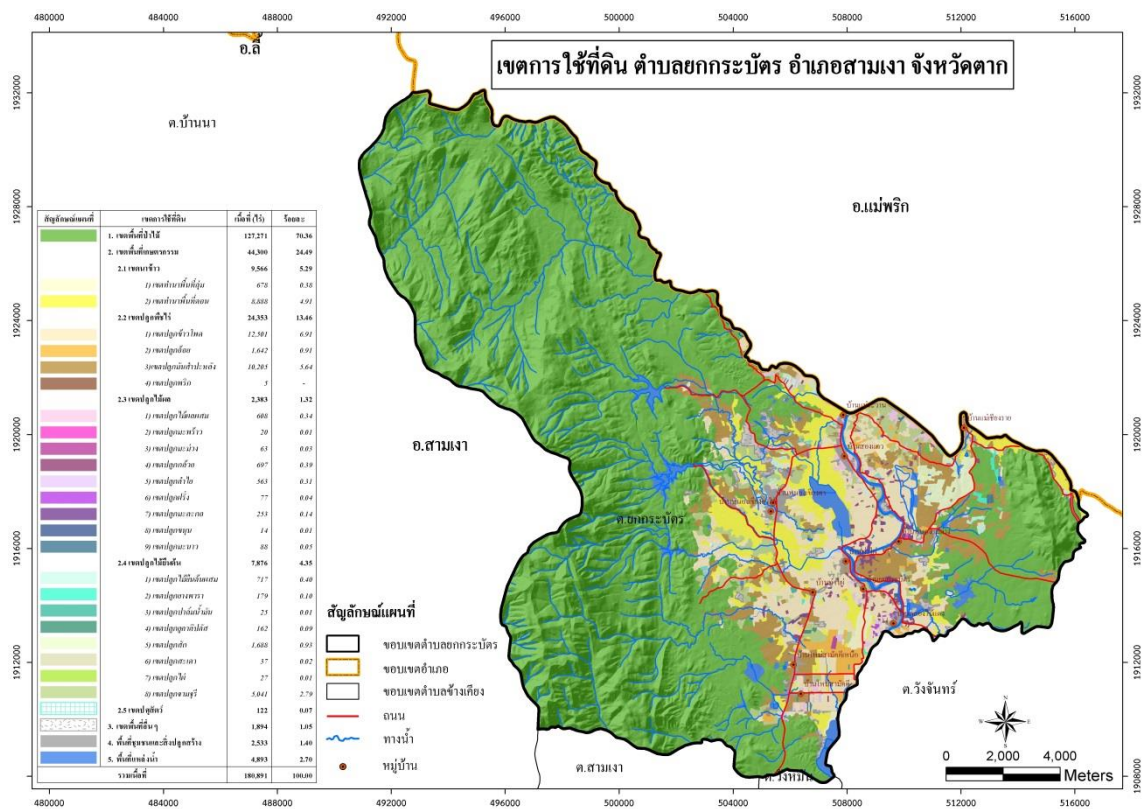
480000 484000 488000 492000 496000 500000 504000 508000 512000 516000

เขตการใช้ที่ดิน ตำบลยกกระบัตร อำเภอสามเงา จังหวัดตาก

อ.ลี้

ต.บ้านนา

อ.แม่พริก

อ.สามเงา

ต.ยกกระบัตร

ต.วังจันทร์

ต.สามเงา

ต.วังหมัน

1932000 1928000 1924000 1920000 1916000 1912000 1908000

| สัญลักษณ์แผนที่ | เขตการใช้ที่ดิน | เนื้อที่ (ไร่) | ร้อยละ |
|---|---|---|---|
| | 1. เขตพื้นที่ป่าไม้ | 127,271 | 70.36 |
| | 2. เขตพื้นที่เกษตรกรรม | 44,300 | 24.49 |
| | 2.1 เขตนาข้าว | 9,566 | 5.29 |
| | 1) เขตทำนาพื้นที่ลุ่ม | 678 | 0.38 |
| | 2) เขตทำนาพื้นที่ดอน | 8,888 | 4.91 |
| | 2.2 เขตปลูกพืชไร่ | 24,353 | 13.46 |
| | 1) เขตปลูกข้าวโพด | 12,501 | 6.91 |
| | 2) เขตปลูกอ้อย | 1,642 | 0.91 |
| | 3) เขตปลูกมันสำปะหลัง | 10,205 | 5.64 |
| | 4) เขตปลูกพริก | 5 | - |
| | 2.3 เขตปลูกไม้ผล | 2,383 | 1.32 |
| | 1) เขตปลูกไม้ผลผสม | 608 | 0.34 |
| | 2) เขตปลูกมะพร้าว | 20 | 0.01 |
| | 3) เขตปลูกมะม่วง | 63 | 0.03 |
| | 4) เขตปลูกกล้วย | 697 | 0.39 |
| | 5) เขตปลูกลำไย | 563 | 0.31 |
| | 6) เขตปลูกฝรั่ง | 77 | 0.04 |
| | 7) เขตปลูกมะละกอ | 253 | 0.14 |
| | 8) เขตปลูกขนุน | 14 | 0.01 |
| | 9) เขตปลูกมะนาว | 88 | 0.05 |
| | 2.4 เขตปลูกไม้ยืนต้น | 7,876 | 4.35 |
| | 1) เขตปลูกไม้ยืนต้นผสม | 717 | 0.40 |
| | 2) เขตปลูกยางพารา | 179 | 0.10 |
| | 3) เขตปลูกปาล์มน้ำมัน | 25 | 0.01 |
| | 4) เขตปลูกยูคาลิปตัส | 162 | 0.09 |
| | 5) เขตปลูกสัก | 1,688 | 0.93 |
| | 6) เขตปลูกมะขาม | 37 | 0.02 |
| | 7) เขตปลูกไผ่ | 27 | 0.01 |
| | 8) เขตปลูกมะม่วงหิมพานต์ | 5,041 | 2.79 |
| | 2.5 เขตปศุสัตว์ | 122 | 0.07 |
| | 3. เขตพื้นที่อื่นๆ | 1,894 | 1.05 |
| | 4. พื้นที่ชุมชนและสิ่งปลูกสร้าง | 2,533 | 1.40 |
| | 5. พื้นที่แหล่งน้ำ | 4,893 | 2.70 |
| | รวมเนื้อที่ | 180,891 | 100.00 |

สัญลักษณ์แผนที่
ขอบเขตตำบลยกกระบัตร
ขอบเขตอำเภอ
ขอบเขตตำบลข้างเคียง
ถนน
ทางน้ำ
หมู่บ้าน

0 2,000 4,000 Meters